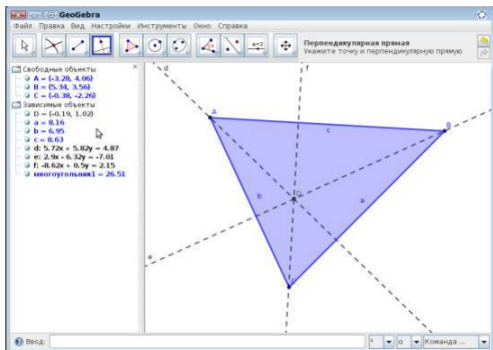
GeoGebra

Файл Правка Вид Настройки Инструменты Окно Справка

a=2

Перпендикулярная прямая
Укажите точку и перпендикулярную прямую

Свободные объекты
A = (-3.28, 4.06)
B = (5.34, 3.56)
C = (-0.38, -2.26)
Зависимые объекты
D = (-0.19, 1.02)
a = 8.16
b = 6.95
c = 8.63
d: 5.72x + 5.82y = 4.87
e: 2.9x - 6.32y = -7.01
f: -8.62x + 0.5y = 2.15
многоугольник1 = 26.51

d
f
A
B
C
D
c
b
a
e

Ввод:

Команда ...